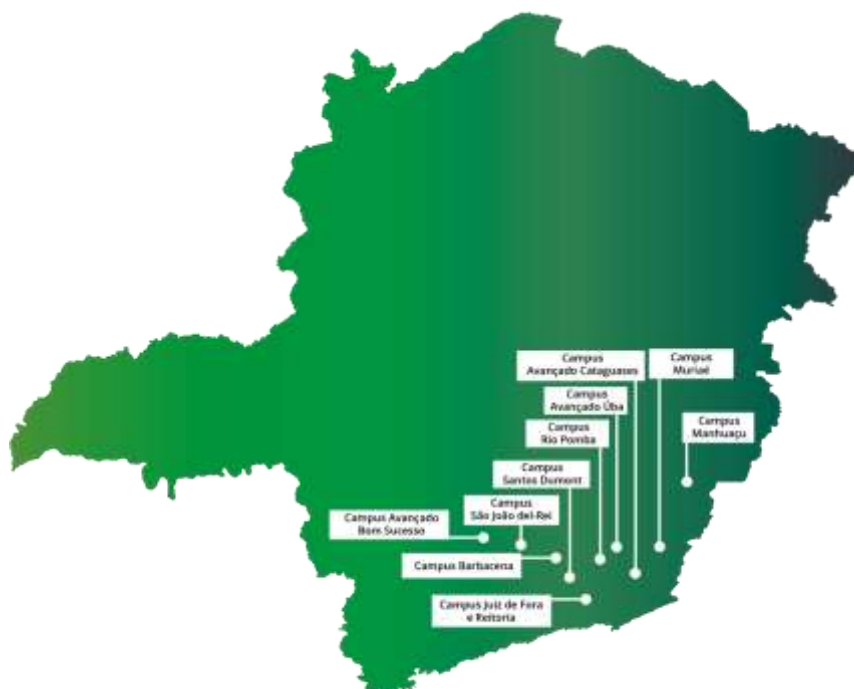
Campus Avançado Cataguases

Campus Muriaé

Campus Avançado Ubá

Campus Manhuaçu

Campus Rio Pomba

Campus Santos Dumont

Campus São João del-Rei

Campus Avançado Bom Sucesso

Campus Barbacena

Campus Juiz de Fora e Reitoria